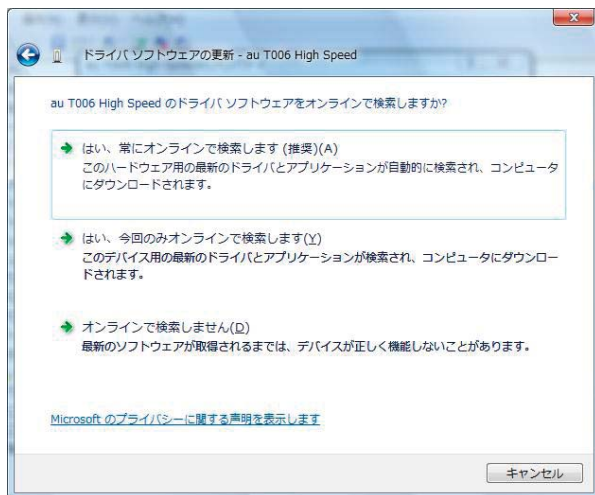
ドライバ ソフトウェアの更新 - au T006 High Speed

au T006 High Speed のドライバ ソフトウェアをオンラインで検索しますか?

はい、常にオンラインで検索します (推奨)(A)
このハードウェア用の最新のドライバとアプリケーションが自動的に検索され、コンピュータにダウンロードされます。

はい、今回のみオンラインで検索します(Y)
このデバイス用の最新のドライバとアプリケーションが検索され、コンピュータにダウンロードされます。

オンラインで検索しません(D)
最新のソフトウェアが取得されるまでは、デバイスが正しく機能しないことがあります。

Microsoft のプライバシーに関する声明を表示します

キャンセル